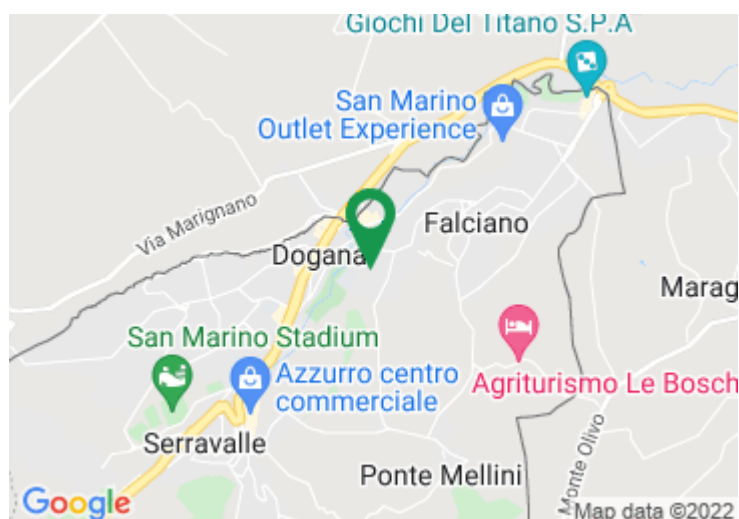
Giochi Del Titano S.P.A

San Marino Outlet Experience

Via Marignano

Falciano

Dogana

Marag

San Marino Stadium

Azzurro centro commerciale

Agriturismo Le Bosch

Serravalle

Ponte Mellini

Monte Olivo

Google

Map data ©2022